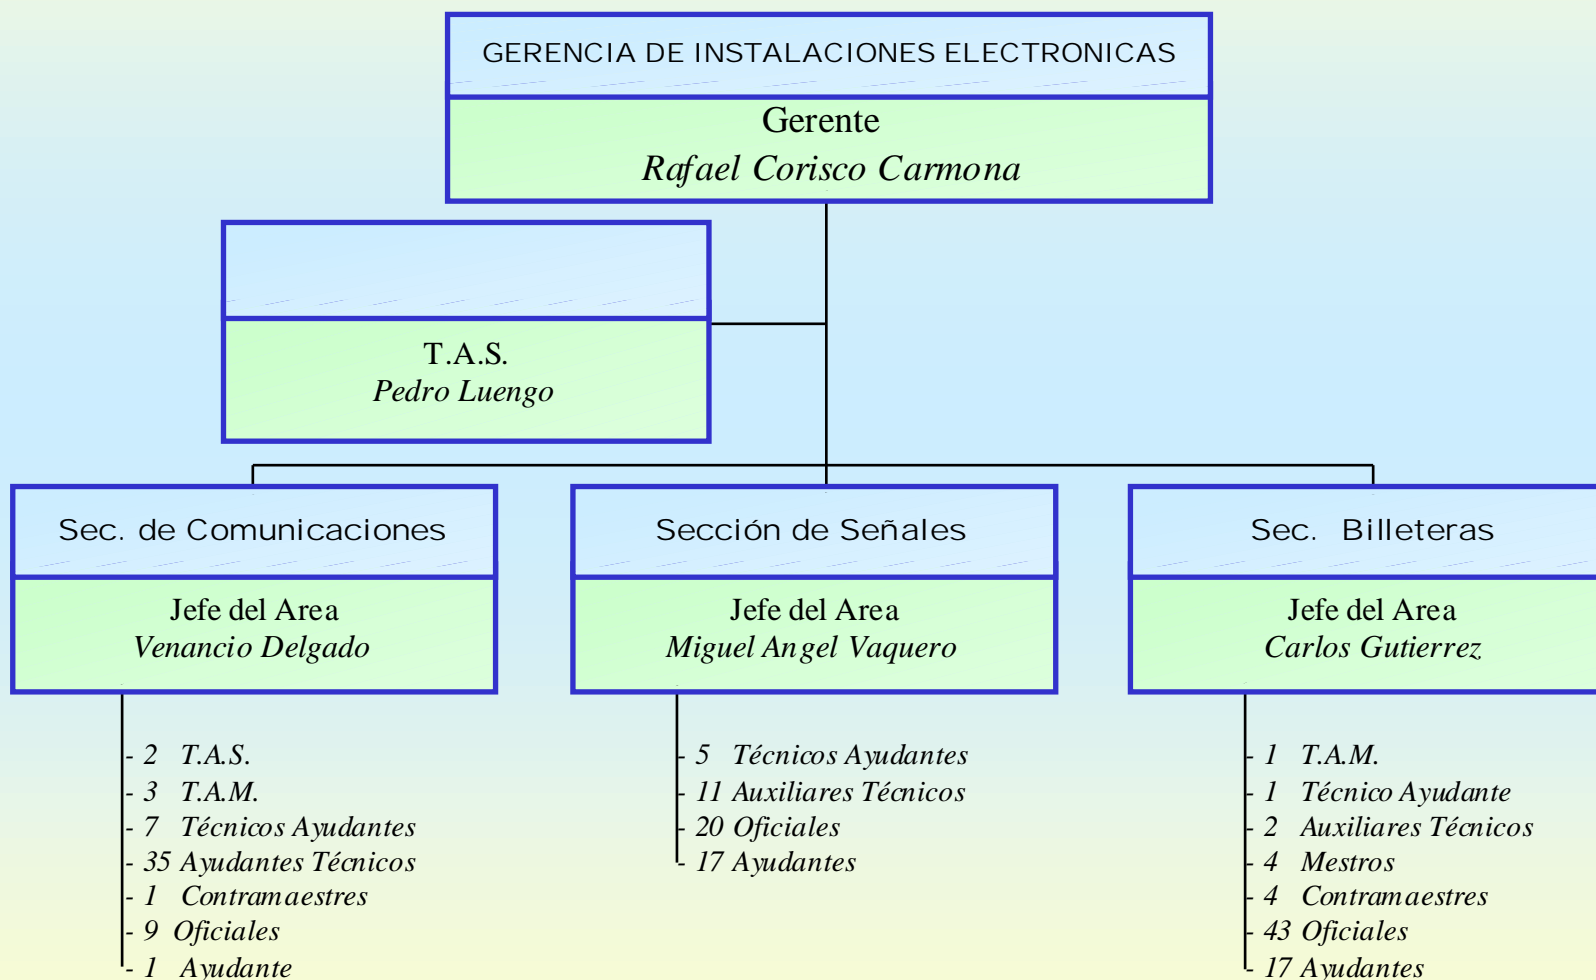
GERENCIA DE INSTALACIONES ELECTRONICAS

Gerente
Rafael Corisco Carmona

T.A.S.
Pedro Luengo

Sec. de Comunicaciones

Jefe del Area
Venancio Delgado

- 2 T.A.S.
- 3 T.A.M.
- 7 Técnicos Ayudantes
- 35 Ayudantes Técnicos
- 1 Contramaestres
- 9 Oficiales
- 1 Ayudante

Sección de Señales

Jefe del Area
Miguel Angel Vaquero

- 5 Técnicos Ayudantes
- 11 Auxiliares Técnicos
- 20 Oficiales
- 17 Ayudantes

Sec. Billeteras

Jefe del Area
Carlos Gutierrez

- 1 T.A.M.
- 1 Técnico Ayudante
- 2 Auxiliares Técnicos
- 4 Mestros
- 4 Contramaestres
- 43 Oficiales
- 17 Ayudantes